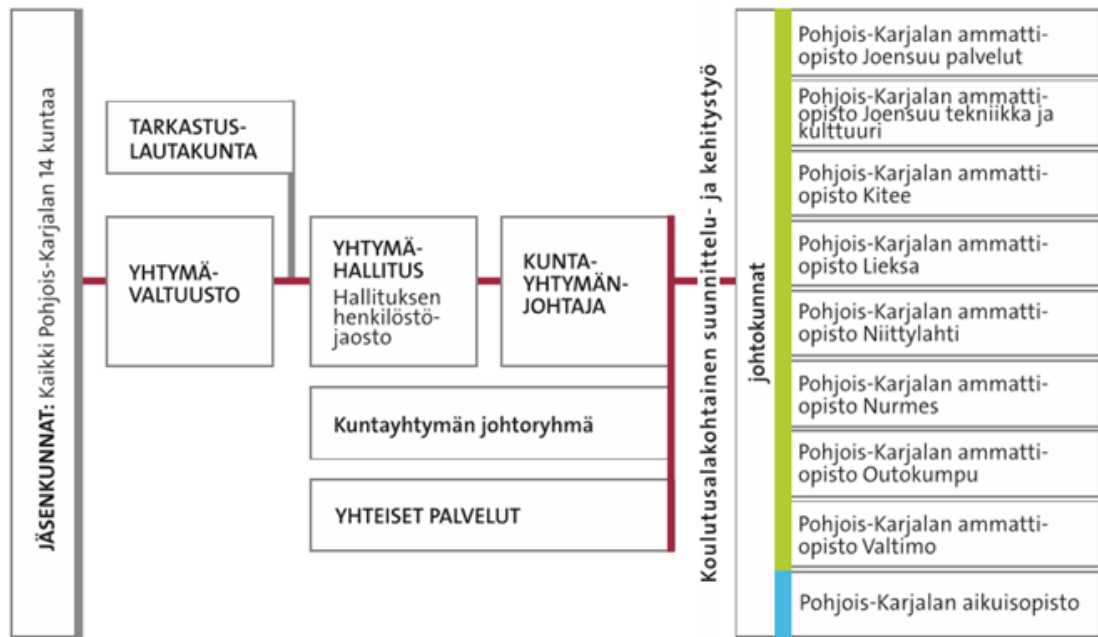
JÄSENKUNNAT: Kaikki Pohjois-Karjalan 14 kuntaa

TARKASTUS-LAUTAKUNTA

YHTYMÄ-VALTUUSTO

YHTYMÄ-HALLITUS
Hallituksen henkilöstö-jaosto

KUNTA-YHTYMÄN-JOHTAJA

Kuntayhtymän johtoryhmä

YHTEISET PALVELUT

Koulutusalakohtainen suunnittelu- ja kehitystyö

johtokunnat

Pohjois-Karjalan ammattiopisto Joensuu palvelut

Pohjois-Karjalan ammattiopisto Joensuu tekniikka ja kulttuuri

Pohjois-Karjalan ammattiopisto Kitee

Pohjois-Karjalan ammattiopisto Lieksa

Pohjois-Karjalan ammattiopisto Niittylahti

Pohjois-Karjalan ammattiopisto Nurmes

Pohjois-Karjalan ammattiopisto Outokumpu

Pohjois-Karjalan ammattiopisto Valtimo

Pohjois-Karjalan aikuisopisto